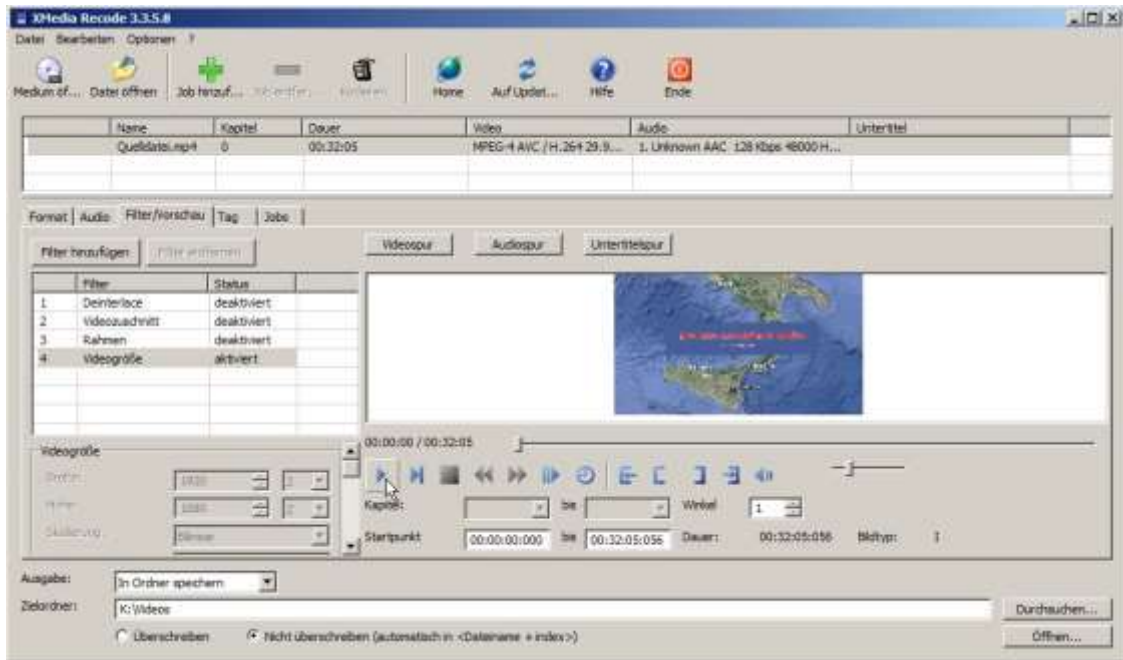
XMedia Recode 3.3.5.8

Datei Bearbeiten Optionen ?

Medium öf... Datei öffnen Job hinzuf... Job entfer... Kodieren Home Auf Updat... Hilfe Ende

| | Name | Kapitel | Dauer | Video | Audio | Untertitel |
|---|---|---|---|---|---|---|
| | Quelldatei.mp4 | 0 | 00:32:05 | MPEG-4 AVC / H.264 29.9... | 1. Unknown AAC 128 Kbps 48000 H... | |

Format Audio Filter/Vorschau Tag Jobs

Filter hinzufügen Filter entfernen

| | Filter | Status |
|---|---|---|
| 1 | Deinterlace | deaktiviert |
| 2 | Videozuschnitt | deaktiviert |
| 3 | Rahmen | deaktiviert |
| 4 | Videogröße | aktiviert |

Videogröße
Breite: 1920
Höhe: 1080
Skalierung: Bilinear

Videospur Audiospur Untertitelspur

00:00:00 / 00:32:05

Kapitel: bis Winkel 1
Startpunkt 00:00:00:000 bis 00:32:05:056 Dauer: 00:32:05:056 Bildtyp: I

Ausgabe: In Ordner speichern
Zielordner: K:\Videos Durchsuchen...
Überschreiben Nicht überschreiben (automatisch in: <Dateiname + index>) Öffnen...